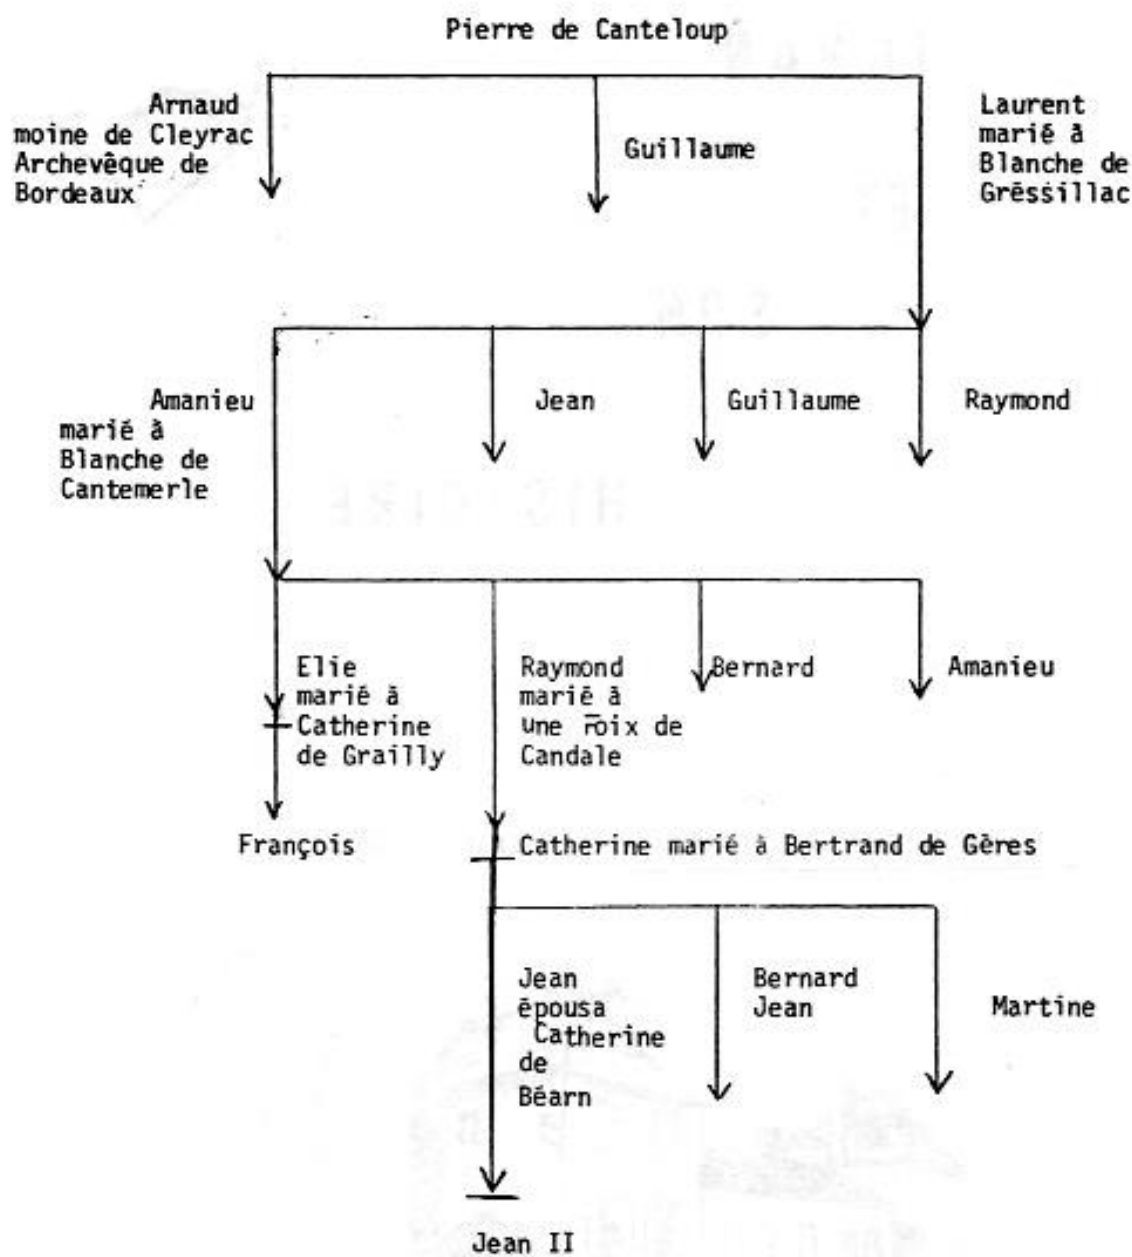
Pierre de Canteloup

Arnaud moine de Cleyrac Archevêque de Bordeaux

Guillaume

Laurent marié à Blanche de Grèssillac

Amanieu marié à Blanche de Cantemerle

Jean

Guillaume

Raymond

Elie marié à Catherine de Grailly

Raymond marié à une Foix de Candale

Bernard

Amanieu

François

Catherine marié à Bertrand de Gères

Jean épousa Catherine de Béarn

Bernard Jean

Martine

Jean II